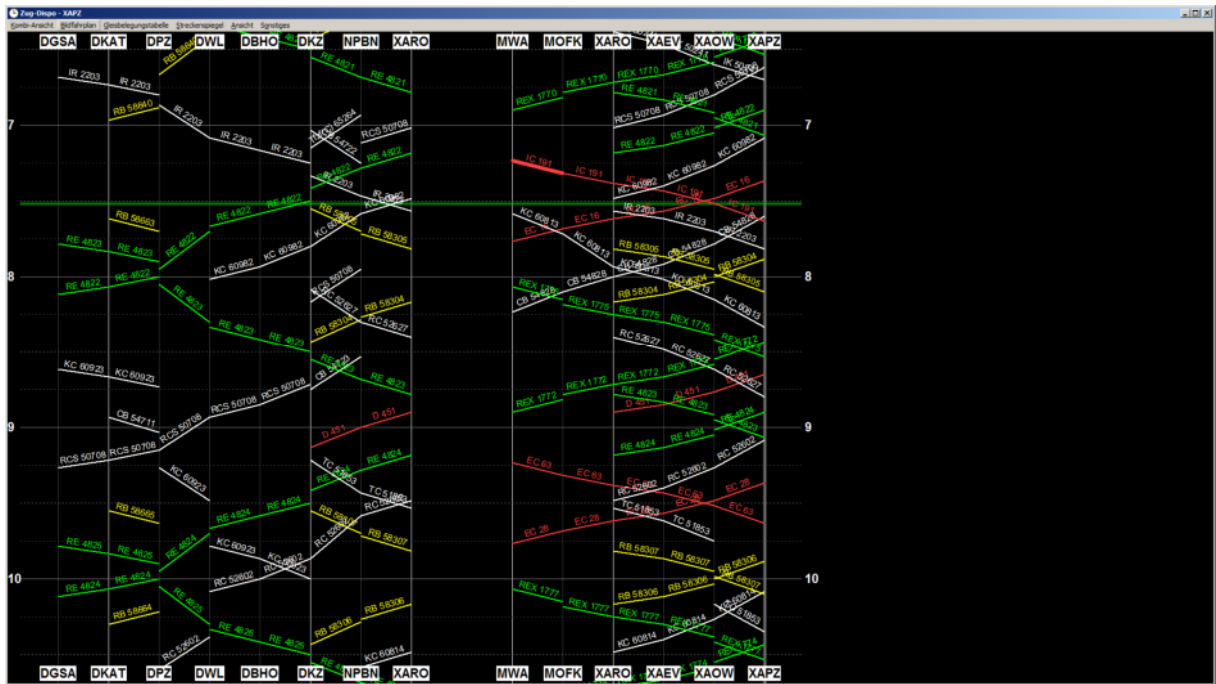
Zug-Dispo - XAPZ
Kombi-Ansicht Bildfahrplan Gleisbelegungstabelle Streckenspiegel Ansicht Sonstiges

DGSA DKAT DPZ DWL DBHO DKZ NPBN XARO MWA MOFK XARO XAEV XAOW XAPZ

7
8
9
10

IR 2203 IR 2203 IR 2203 IR 2203 IR 2203
RB 58640
RB 58663
RE 4823 RE 4823 RE 4822 RE 4822 RE 4822 RE 4822
RE 4821 RE 4821
RCS 50708
KC 60982 KC 60982
RE 4823 RE 4823
RB 58305
RB 58304
RC 52627
KC 60923 KC 60923
CB 54711
RCS 50708 RCS 50708 RCS 50708 RCS 50708 RCS 50708
D 451 D 451
RE 4824 RE 4824
KC 60923
RB 58665
TC 51853
RB 58307
RE 4825 RE 4825 RE 4824 RE 4824
KC 60923
RC 52602
RB 58664
RE 4825 RE 4825 RE 4825
RB 58306 RB 58306
RC 52602
KC 60814

REX 1770 REX 1770 REX 1770
IC 191 IC 191 IC 191
EC 16 EC 16 EC 16
KC 60813 KC 60813
CB 54828 CB 54828
REX 1775 REX 1775 REX 1775
RC 52627
REX 1772 REX 1772 REX 1772
D 451
RE 4823
RE 4824 RE 4824
RC 52602
EC 63 EC 63 EC 63
EC 28 EC 28 EC 28
TC 51853
RB 58307 RB 58307
REX 1777 REX 1777 REX 1777
RB 58306 RB 58306
KC 60814 KC 60814
IK 50898

DGSA DKAT DPZ DWL DBHO DKZ NPBN XARO MWA MOFK XARO XAEV XAOW XAPZ